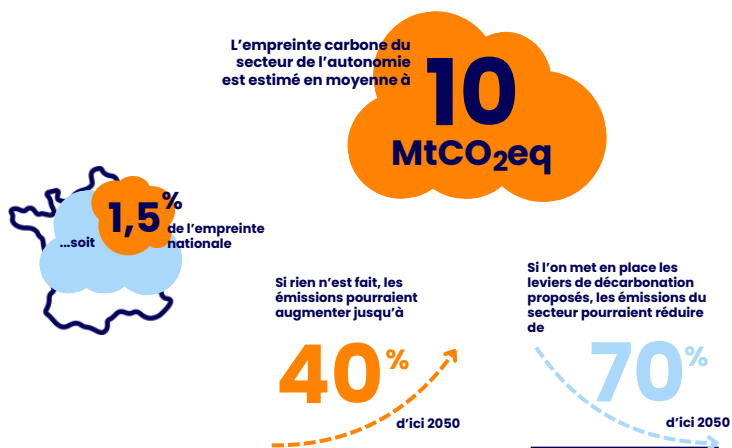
L'empreinte carbone du secteur de l'autonomie est estimé en moyenne à

10

$MtCO_2eq$

...soit

1,5%

de l'empreinte nationale

Si rien n'est fait, les émissions pourraient augmenter jusqu'à

40%

d'ici 2050

Si l'on met en place les leviers de décarbonation proposés, les émissions du secteur pourraient réduire de

70%

d'ici 2050